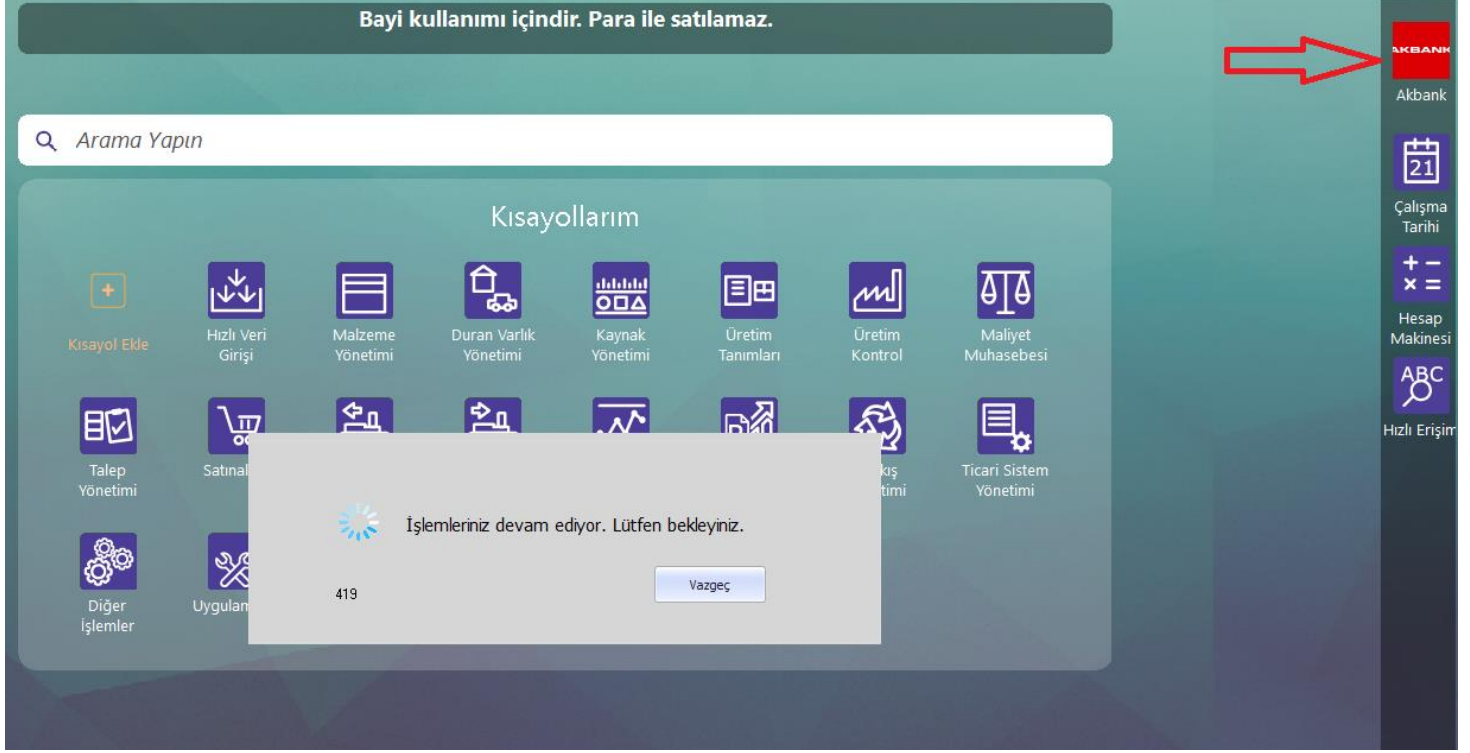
Bayi kullanımı içindir. Para ile satılamaz.

Arama Yapın

Kısayollarım

Kısayol Ekle

Hızlı Veri Girişi

Malzeme Yönetimi

Duran Varlık Yönetimi

Kaynak Yönetimi

Üretim Tanımları

Üretim Kontrol

Maliyet Muhasebesi

Talep Yönetimi

Satınal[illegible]

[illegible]kış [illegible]timi

Ticari Sistem Yönetimi

Diğer İşlemler

Uygulam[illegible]

İşlemleriniz devam ediyor. Lütfen bekleyiniz.

419

Vazgeç

AKBANK

Akbank

21

Çalışma Tarihi

Hesap Makinesi

ABC

Hızlı Erişim